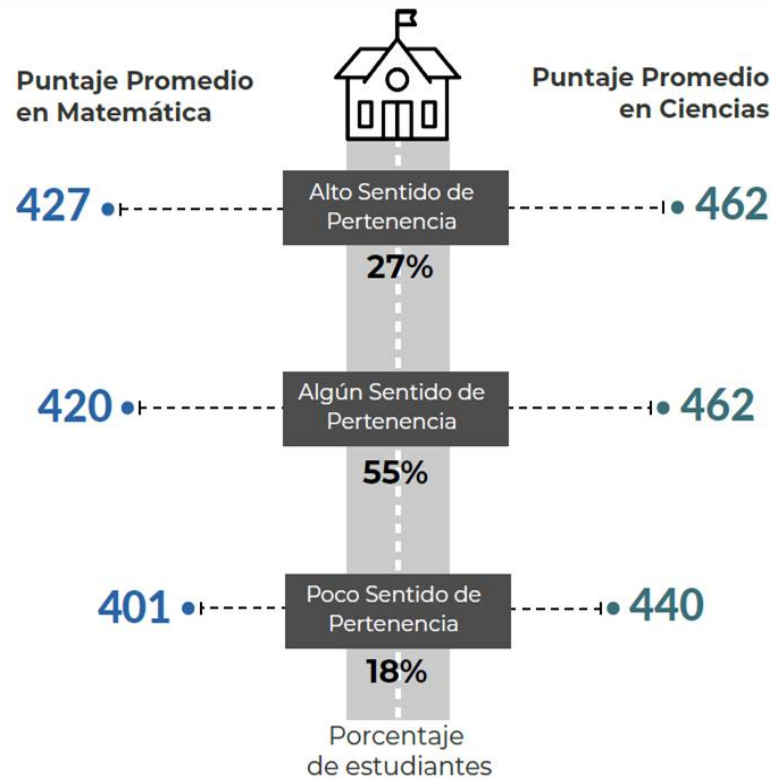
Puntaje Promedio en Matemática

Puntaje Promedio en Ciencias

427

Alto Sentido de Pertenencia

462

27%

420

Algún Sentido de Pertenencia

462

55%

401

Poco Sentido de Pertenencia

440

18%

Porcentaje de estudiantes